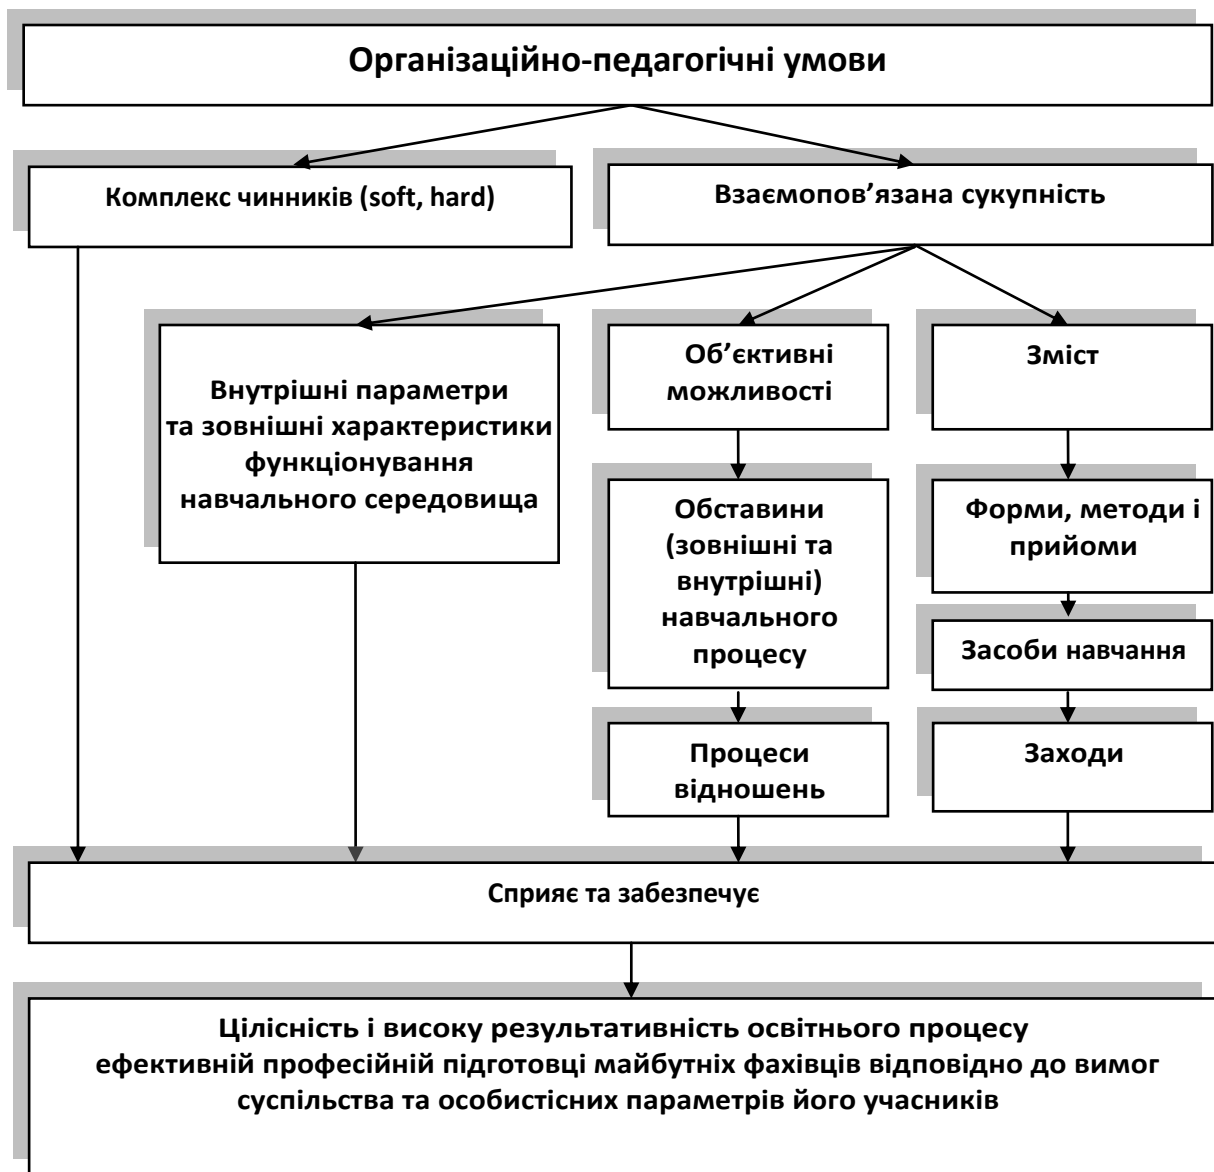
Організаційно-педагогічні умови

Комплекс чинників (soft, hard)

Взаємопов'язана сукупність

Внутрішні параметри та зовнішні характеристики функціонування навчального середовища

Об'єктивні можливості

Зміст

Обставини (зовнішні та внутрішні) навчального процесу

Форми, методи і прийоми

Засоби навчання

Процеси відношень

Заходи

Сприяє та забезпечує

Цілісність і високу результативність освітнього процесу ефективній професійній підготовці майбутніх фахівців відповідно до вимог суспільства та особистісних параметрів його учасників